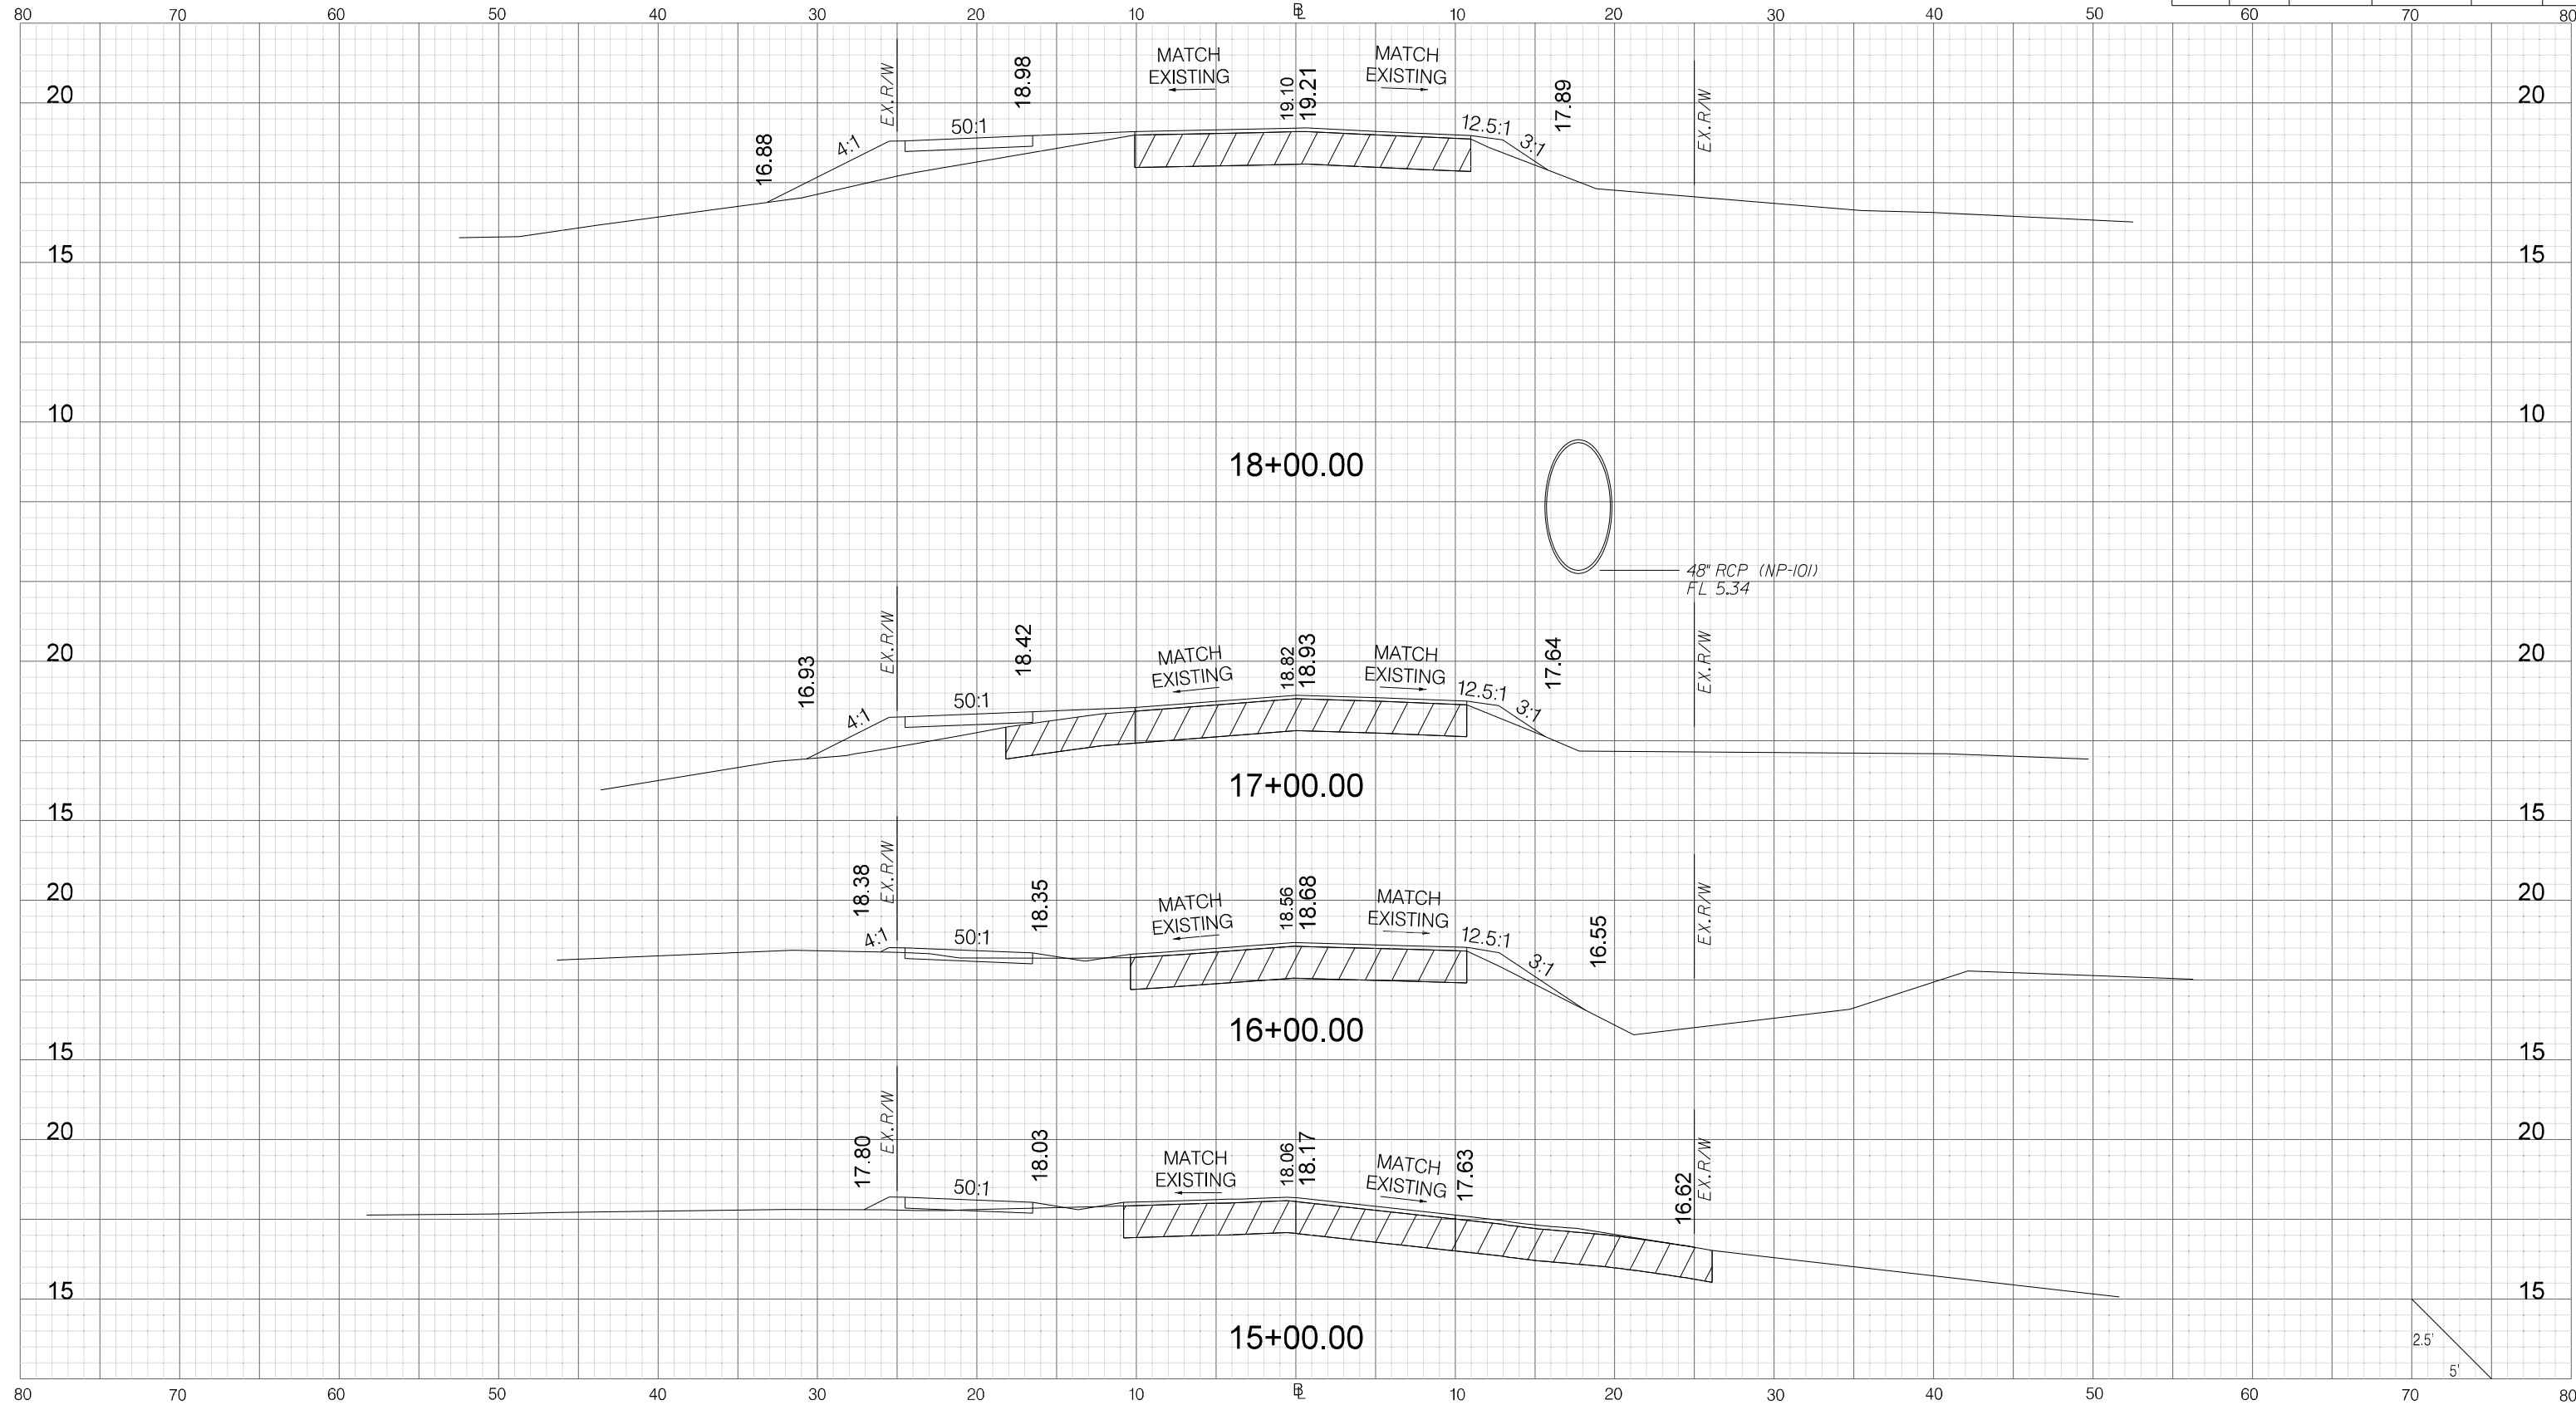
80 70 60 50 40 30 20 10 ℄ 10 20 30 40 50 60 70 80

20
15
10
20
15
20
15
20
15

EX.R/W
18.98
MATCH EXISTING
19.10
19.21
MATCH EXISTING
17.89
EX.R/W
16.88
4:1
50:1
12.5:1
3:1

18+00.00

48" RCP (NP-101)
FL 5.34

EX.R/W
18.42
MATCH EXISTING
18.82
18.93
MATCH EXISTING
17.64
EX.R/W
16.93
4:1
50:1
12.5:1
3:1

17+00.00

18.38
EX.R/W
18.35
MATCH EXISTING
18.56
18.68
MATCH EXISTING
16.55
EX.R/W
4:1
50:1
12.5:1
3:1

16+00.00

EX.R/W
17.80
18.03
MATCH EXISTING
18.06
18.17
MATCH EXISTING
17.63
16.62
EX.R/W
50:1

15+00.00

2.5'
5'

20
15
10
20
15
20
15
20
15

80 70 60 50 40 30 20 10 ℄ 10 20 30 40 50 60 70 80